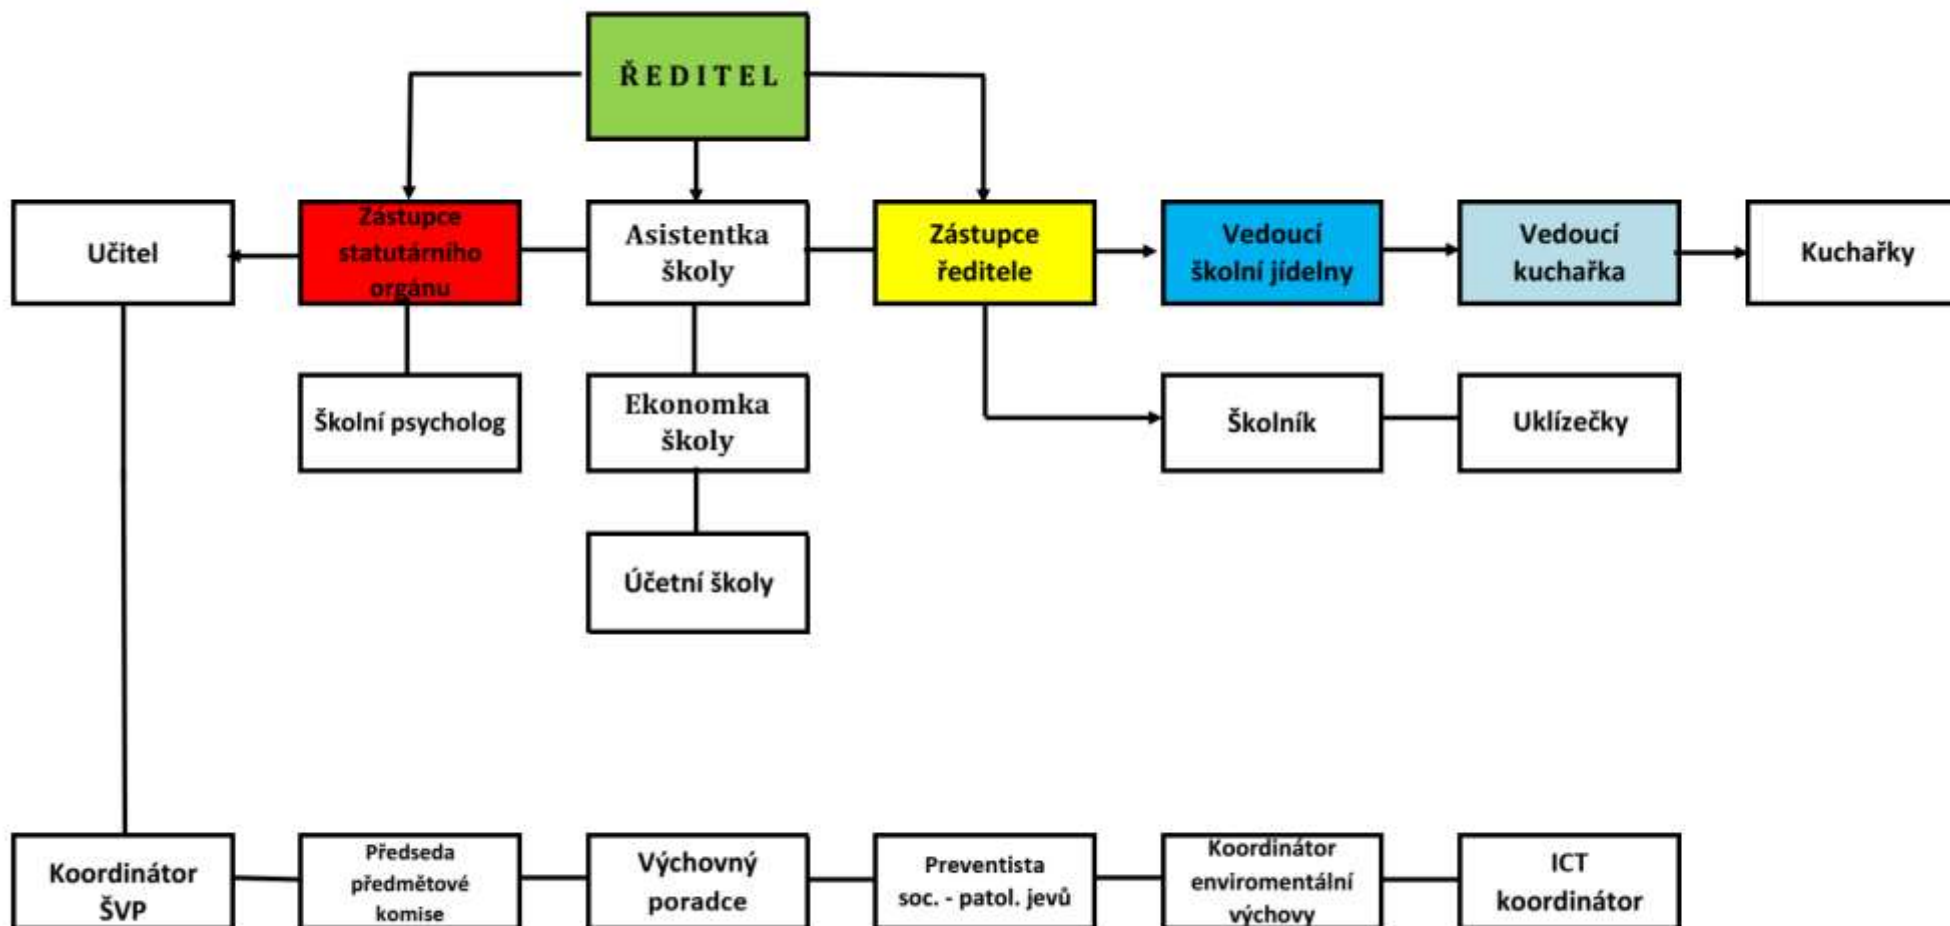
ŘEDITEL

Učitel

Zástupce statutárního orgánu

Asistentka školy

Zástupce ředitele

Vedoucí školní jídelny

Vedoucí kuchařka

Kuchařky

Školní psycholog

Ekonomka školy

Školník

Uklízečky

Účetní školy

Koordinátor ŠVP

Předseda předmětové komise

Výchovný poradce

Preventista soc. - patol. jevů

Koordinátor enviromentální výchovy

ICT koordinátor